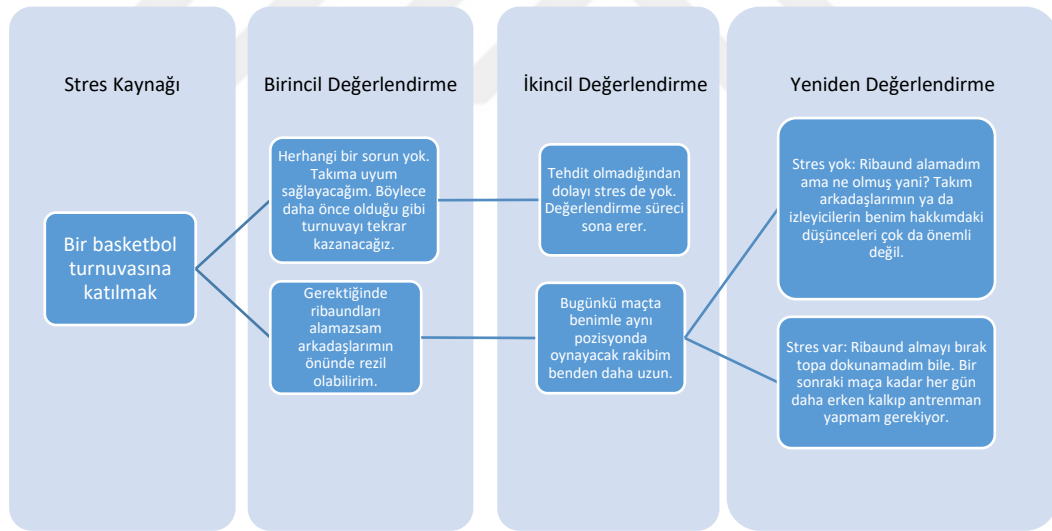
Stres Kaynağı

Birincil Değerlendirme

İkincil Değerlendirme

Yeniden Değerlendirme

Bir basketbol turnuvasına katılmak

Herhangi bir sorun yok. Takıma uyum sağlayacağım. Böylece daha önce olduğu gibi turnuvayı tekrar kazanacağız.

Gerektiğinde ribaundları alamazsam arkadaşlarımın önünde rezil olabilirim.

Tehdit olmadığından dolayı stres de yok. Değerlendirme süreci sona erer.

Bugünkü maçta benimle aynı pozisyonda oynayacak rakibim benden daha uzun.

Stres yok: Ribaund alamadım ama ne olmuş yani? Takım arkadaşlarımın ya da izleyicilerin benim hakkımdaki düşünceleri çok da önemli değil.

Stres var: Ribaund almayı bırak topa dokunamadım bile. Bir sonraki maça kadar her gün daha erken kalkıp antrenman yapmam gerekiyor.